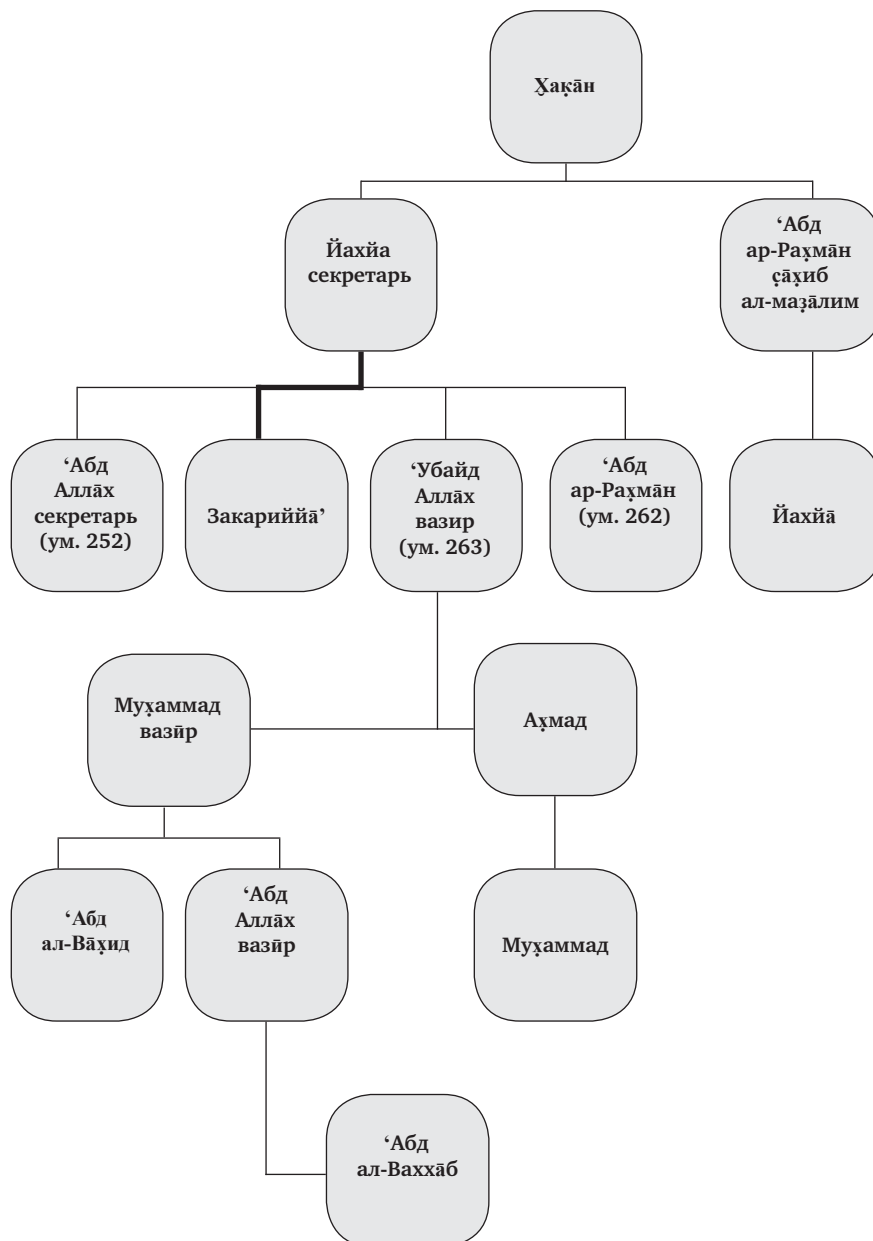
Х̮ак̣āн

Йахйа секретарь

ʻАбд ар-Рах̮мāн ç̣āх̣иб ал-маз̣āлим

ʻАбд Аллāх секретарь (ум. 252)

Закариййā'

ʻУбайд Аллāх вазир (ум. 263)

ʻАбд ар-Рах̮мāн (ум. 262)

Йахйā

Мух̮аммад вазӣр

Ах̣мад

ʻАбд ал-Вāх̣ид

ʻАбд Аллāх вазӣр

Мух̣аммад

ʻАбд ал-Ваххāб